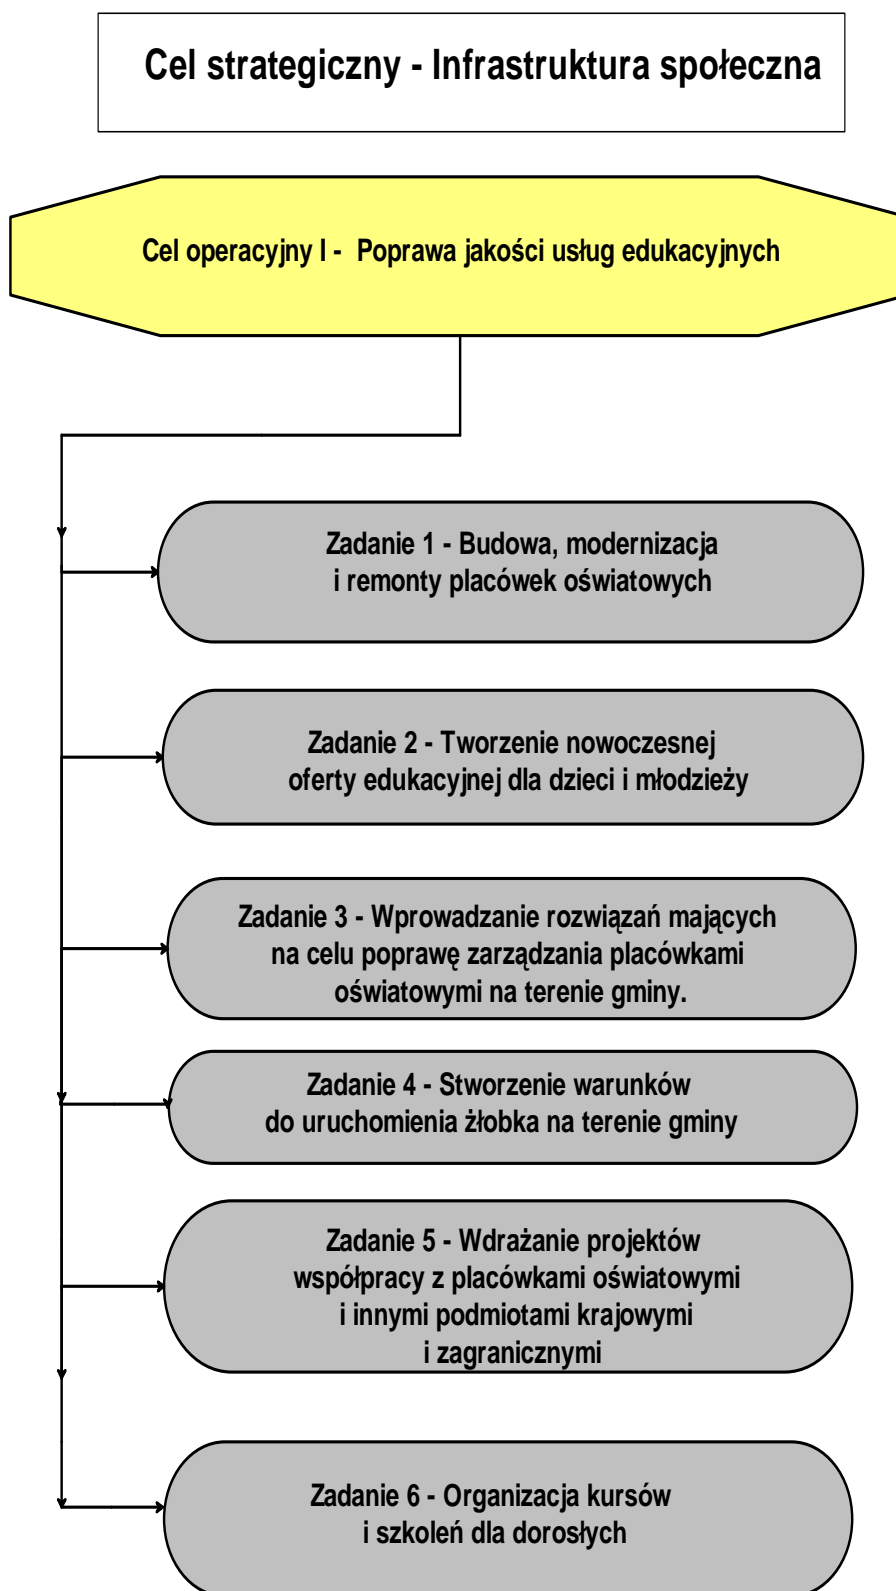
Cel strategiczny - Infrastruktura społeczna

Cel operacyjny I - Poprawa jakości usług edukacyjnych

Zadanie 1 - Budowa, modernizacja i remonty placówek oświatowych

Zadanie 2 - Tworzenie nowoczesnej oferty edukacyjnej dla dzieci i młodzieży

Zadanie 3 - Wprowadzanie rozwiązań mających na celu poprawę zarządzania placówkami oświatowymi na terenie gminy.

Zadanie 4 - Stworzenie warunków do uruchomienia żłobka na terenie gminy

Zadanie 5 - Wdrażanie projektów współpracy z placówkami oświatowymi i innymi podmiotami krajowymi i zagranicznymi

Zadanie 6 - Organizacja kursów i szkoleń dla dorosłych